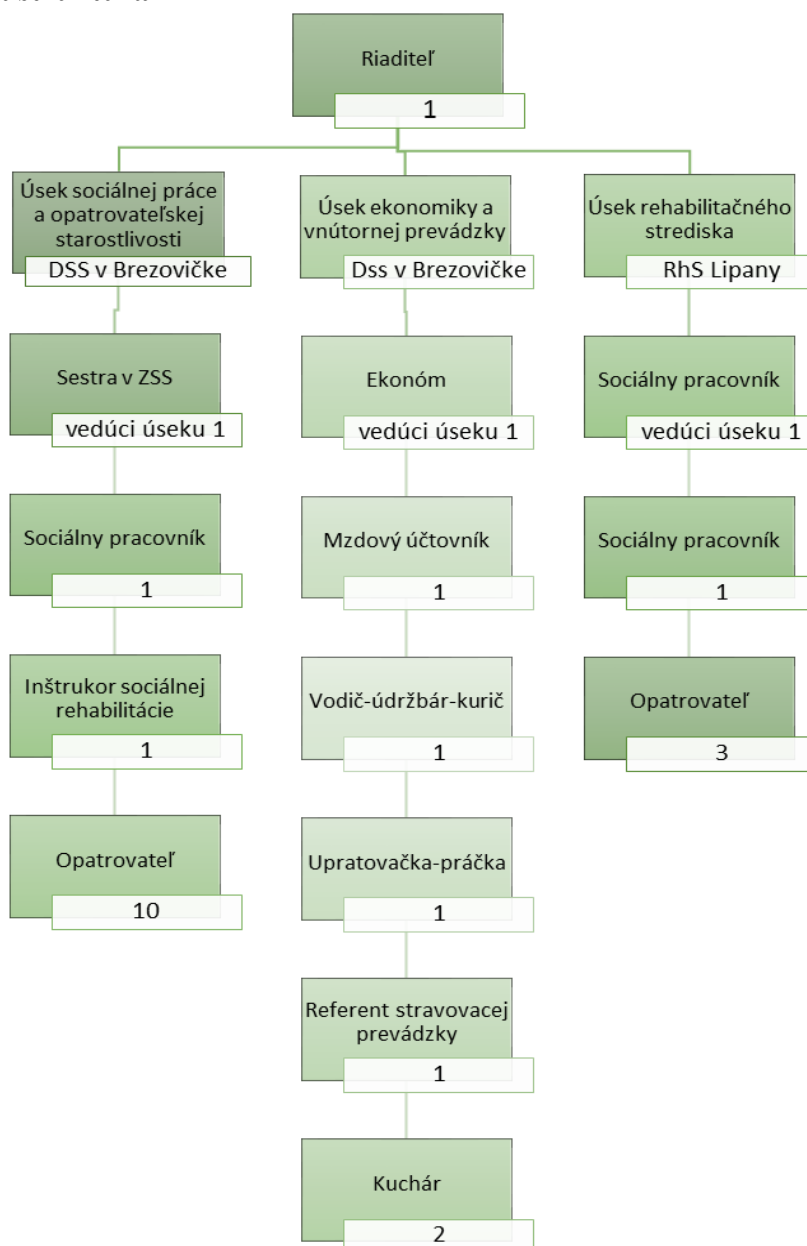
Riaditeľ
1

Úsek sociálnej práce a opatrovateľskej starostlivosti
DSS v Brezovičke

Sestra v ZSS
vedúci úseku 1

Sociálny pracovník
1

Inštrukor sociálnej rehabilitácie
1

Opatrovateľ
10

Úsek ekonomiky a vnútornej prevádzky
Dss v Brezovičke

Ekonóm
vedúci úseku 1

Mzdový účtovník
1

Vodič-údržbár-kurič
1

Upratovačka-práčka
1

Referent stravovacej prevádzky
1

Kuchár
2

Úsek rehabilitačného strediska
RhS Lipany

Sociálny pracovník
vedúci úseku 1

Sociálny pracovník
1

Opatrovateľ
3